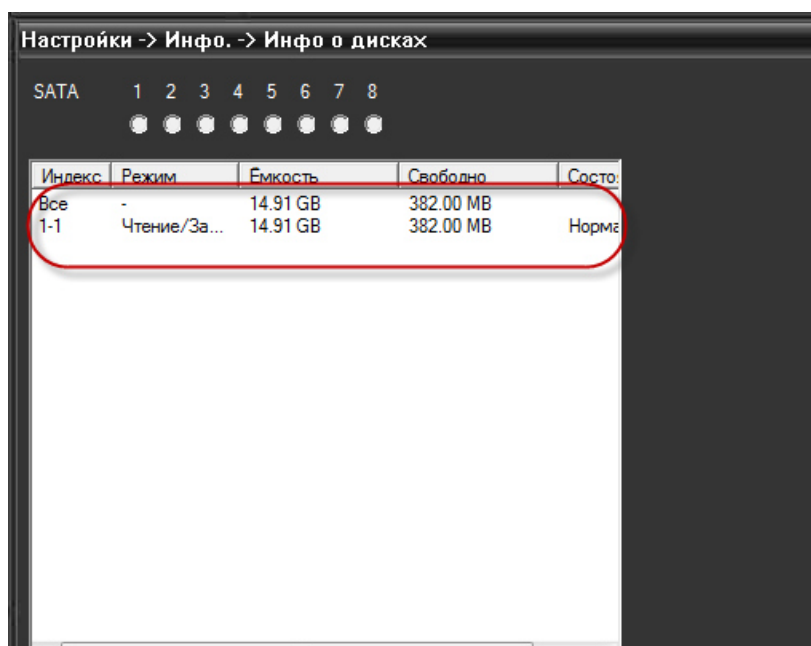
Настройки -> Инфо. -> Инфо о дисках

SATA 1 2 3 4 5 6 7 8

| Индекс | Режим | Емкость | Свободно | Состо |
|---|---|---|---|---|
| Все | - | 14.91 GB | 382.00 MB | |
| 1-1 | Чтение/За... | 14.91 GB | 382.00 MB | Норма |